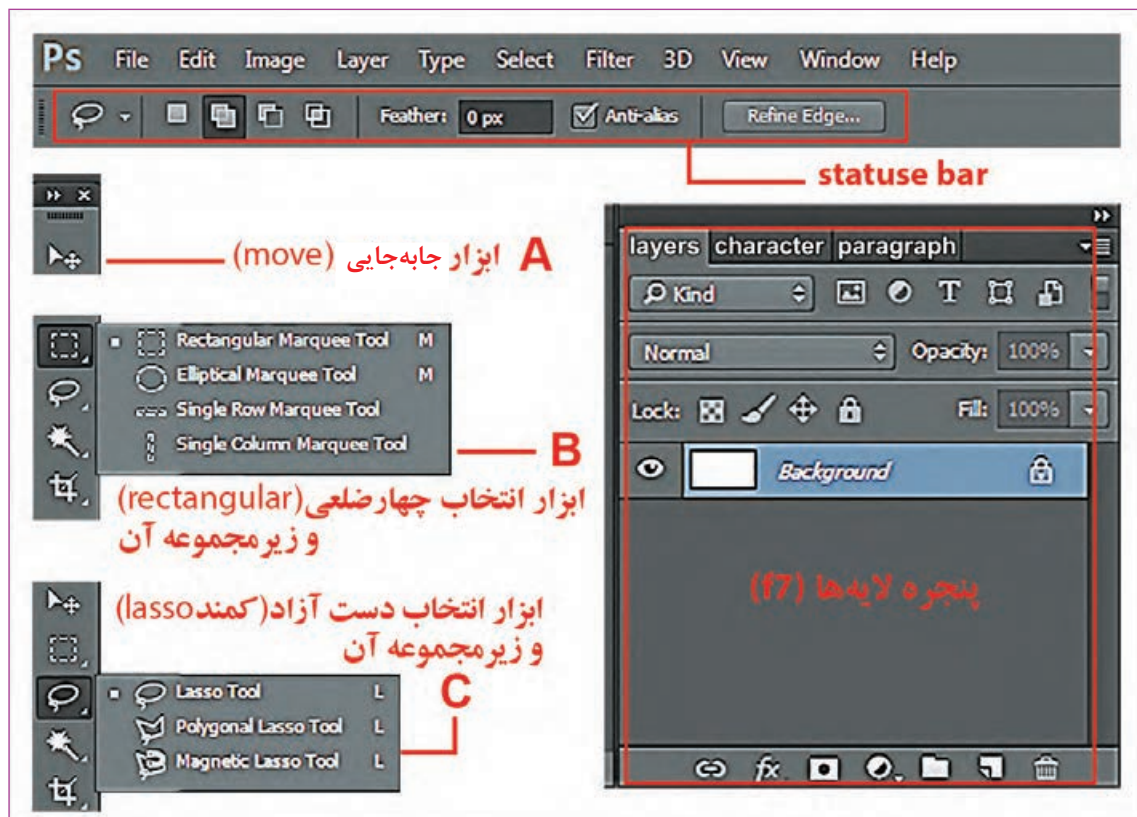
Ps File Edit Image Layer Type Select Filter 3D View Window Help

Feather: 0 px Anti-alias Refine Edge...

statuse bar

A ابزار جابه‌جایی (move)

Rectangular Marquee Tool M
Elliptical Marquee Tool M
Single Row Marquee Tool
Single Column Marquee Tool

B
ابزار انتخاب چهارضلعی(rectangular) و زیرمجموعه آن

ابزار انتخاب دست آزاد(کمندlasso) و زیرمجموعه آن

C
Lasso Tool L
Polygonal Lasso Tool L
Magnetic Lasso Tool L

layers character paragraph
Kind
Normal Opacity: 100%
Lock: Fill: 100%
Background

پنجره لایه‌ها (f7)